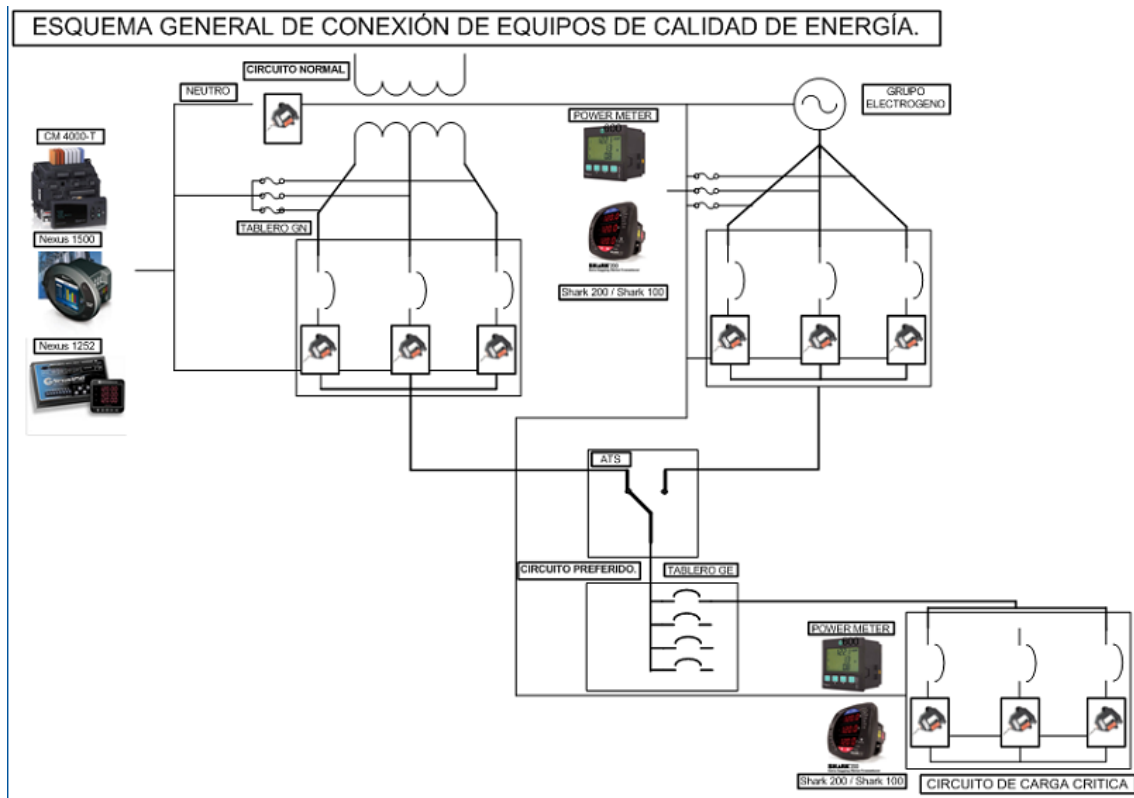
ESQUEMA GENERAL DE CONEXIÓN DE EQUIPOS DE CALIDAD DE ENERGÍA.

CIRCUITO NORMAL

NEUTRO

CM 4000-T

Nexus 1500

Nexus 1252

TABLERO GN

POWER METER

Shark 200 / Shark 100

GRUPO ELECTROGENO

ATS

CIRCUITO PREFERIDO.

TABLERO GE

POWER METER

Shark 200 / Shark 100

CIRCUITO DE CARGA CRITICA